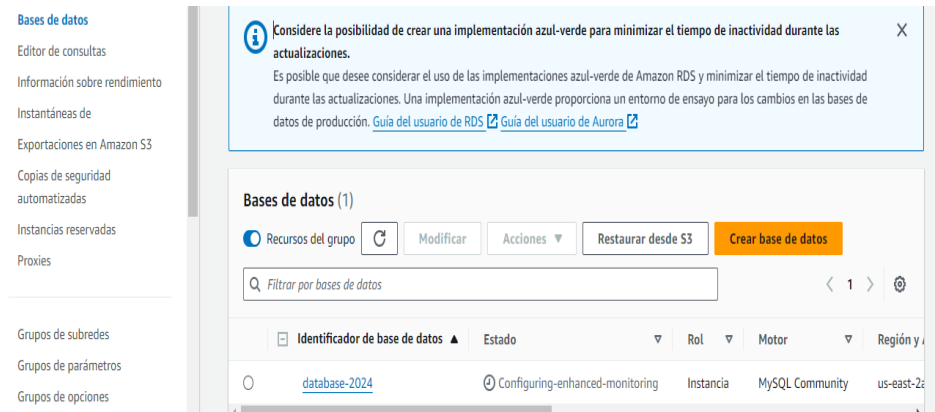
Bases de datos
Editor de consultas
Información sobre rendimiento
Instantáneas de
Exportaciones en Amazon S3
Copias de seguridad automatizadas
Instancias reservadas
Proxies

Grupos de subredes
Grupos de parámetros
Grupos de opciones

Considere la posibilidad de crear una implementación azul-verde para minimizar el tiempo de inactividad durante las actualizaciones.
Es posible que desee considerar el uso de las implementaciones azul-verde de Amazon RDS y minimizar el tiempo de inactividad durante las actualizaciones. Una implementación azul-verde proporciona un entorno de ensayo para los cambios en las bases de datos de producción. Guía del usuario de RDS Guía del usuario de Aurora

X

Bases de datos (1)

Recursos del grupo | Modificar | Acciones ▼ | Restaurar desde S3 | Crear base de datos

Filtrar por bases de datos

1

| | Identificador de base de datos ▲ | Estado | Rol | Motor | Región y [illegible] |
|---|---|---|---|---|---|
| ○ | database-2024 | Configuring-enhanced-monitoring | Instancia | MySQL Community | us-east-2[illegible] |